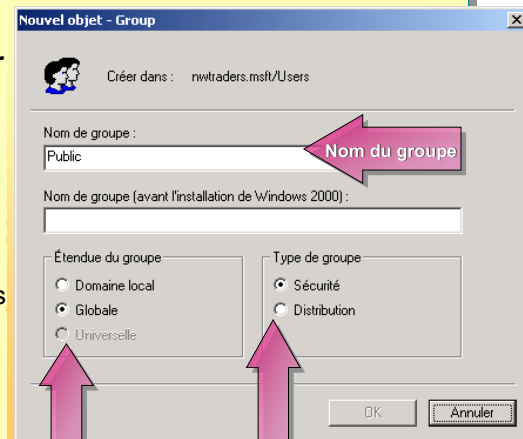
Nouvel objet - Group

Créer dans : nwtraders.msft/Users

Nom de groupe :

Public

Nom du groupe

Nom de groupe (avant l'installation de Windows 2000) :

Étendue du groupe

Domaine local

Globale

Universelle

Type de groupe

Sécurité

Distribution

OK

Annuler